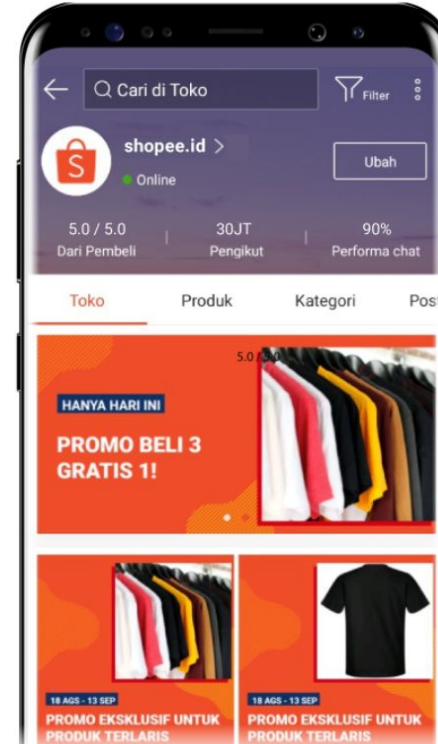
Cari di Toko

Filter

S

shopee.id >

Online

Ubah

5.0 / 5.0
Dari Pembeli

30JT
Pengikut

90%
Performa chat

Toko

Produk

Kategori

Post

5.0 / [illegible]

HANYA HARI INI

PROMO BELI 3 GRATIS 1!

18 AGS - 13 SEP

PROMO EKSKLUSIF UNTUK PRODUK TERLARIS

18 AGS - 13 SEP

PROMO EKSKLUSIF UNTUK PRODUK TERLARIS